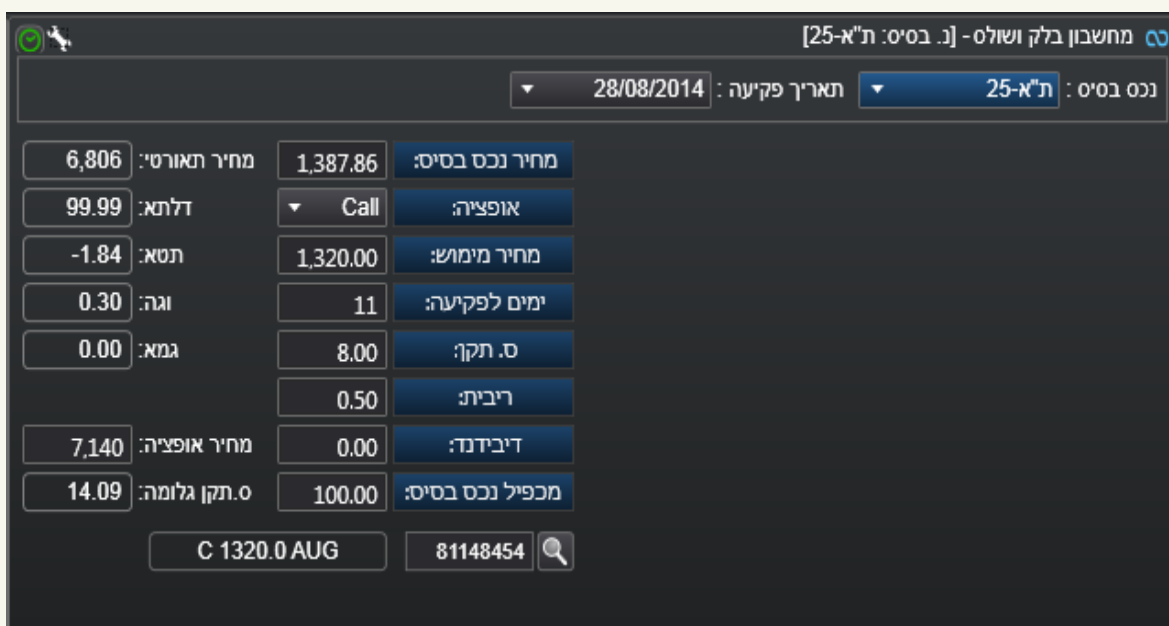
מחשבון בלק ושולס - [נ. בסיס: ת"א-25]

נכס בסיס : ת"א-25
תאריך פקיעה : 28/08/2014

מחיר נכס בסיס: 1,387.86
מחיר תאורטי: 6,806
אופציה: Call
דלתא: 99.99
מחיר מימוש: 1,320.00
תטא: -1.84
ימים לפקיעה: 11
וגה: 0.30
ס. תקן: 8.00
גמא: 0.00
ריבית: 0.50
דיבידנד: 0.00
מחיר אופציה: 7,140
מכפיל נכס בסיס: 100.00
ס.תקן גלומה: 14.09

81148454
C 1320.0 AUG